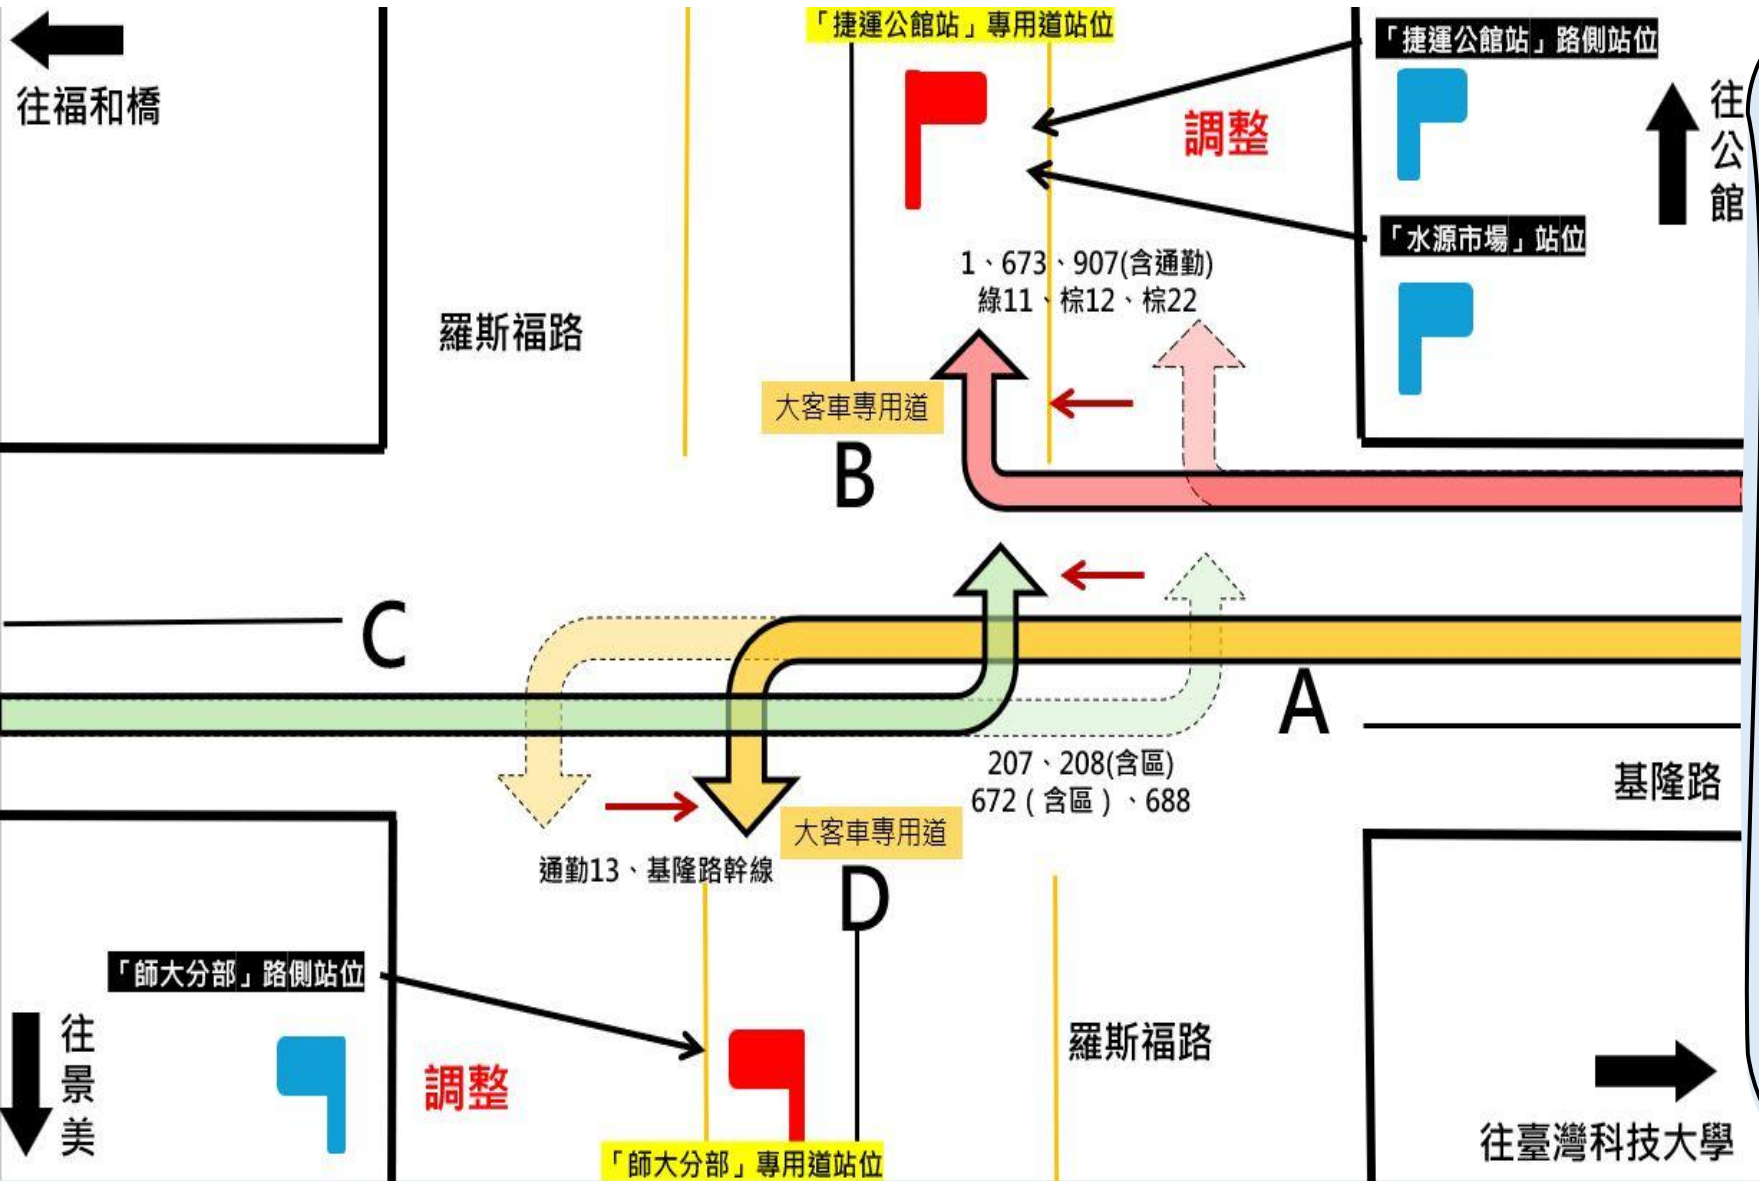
往福和橋

「捷運公館站」專用道站位

「捷運公館站」路側站位

調整

往公館

「水源市場」站位

1、673、907(含通勤)
綠11、棕12、棕22

羅斯福路

大客車專用道

B

C

A

207、208(含區)
672（含區）、688

基隆路

通勤13、基隆路幹線

大客車專用道

D

「師大分部」路側站位

往景美

調整

羅斯福路

往臺灣科技大學

「師大分部」專用道站位